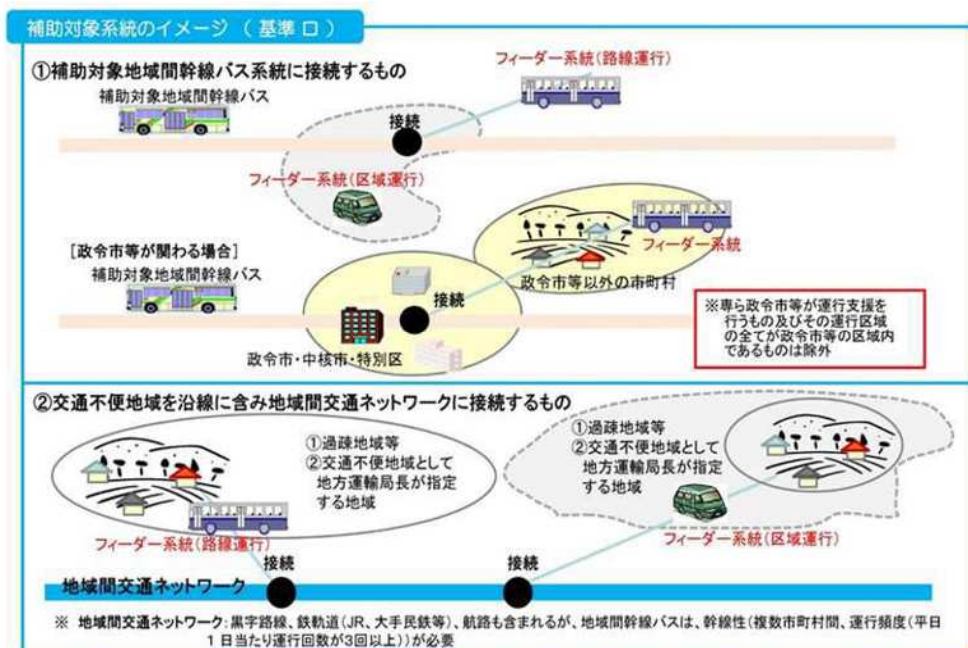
補助対象系統のイメージ（基準ロ）

①補助対象地域間幹線バス系統に接続するもの

フィーダー系統（路線運行）

補助対象地域間幹線バス

接続

フィーダー系統（区域運行）

フィーダー系統

［政令市等が関わる場合］

補助対象地域間幹線バス

政令市等以外の市町村

接続

※専ら政令市等が運行支援を行うもの及びその運行区域の全てが政令市等の区域内であるものは除外

政令市・中核市・特別区

②交通不便地域を沿線に含み地域間交通ネットワークに接続するもの

①過疎地域等
②交通不便地域として地方運輸局長が指定する地域

①過疎地域等
②交通不便地域として地方運輸局長が指定する地域

フィーダー系統（路線運行）

接続

接続

フィーダー系統（区域運行）

地域間交通ネットワーク

※ 地域間交通ネットワーク：黒字路線、鉄軌道（JR、大手民鉄等）、航路も含まれるが、地域間幹線バスは、幹線性（複数市町村間、運行頻度（平日1日当たり運行回数が3回以上））が必要